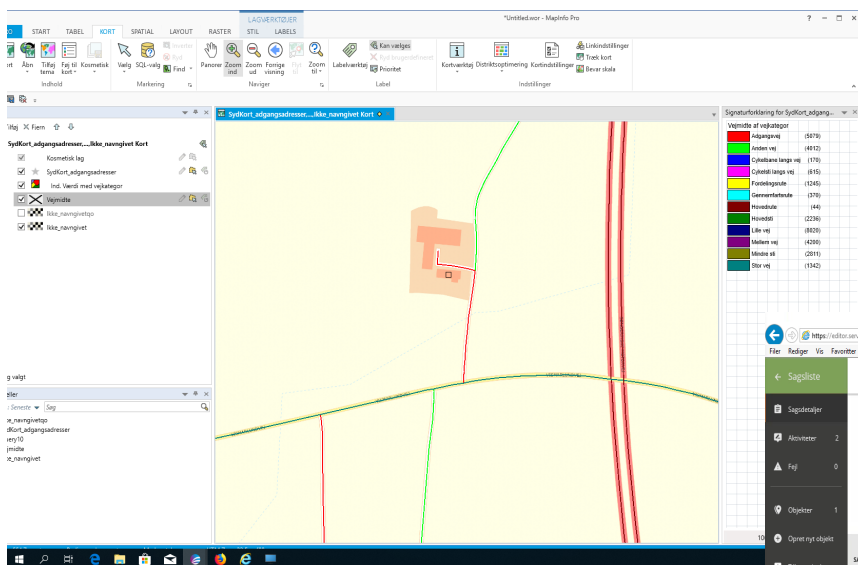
LAGVÆRKTØJER

*Untitled.wor - MapInfo Pro

? − □ ×

O START TABEL KORT SPATIAL LAYOUT RASTER STIL LABELS

ort Åbn Tilføj tema Føj til kort Kosmetisk Indhold

Vælg SQL-vælg Find Markering

Panorer Zoom ind Zoom ud Forrige visning Zoom til Naviger

Labelværktøj Kan vælges Prioritet Label

Kortværktøj Distriktsoptimering Kortindstillinger Linkindstillinger Træk kort Bevar skala Indstillinger

Tilføj Fjern

SydKort_adgangsadresser,...,Ikke_navngivet Kort

Kosmetisk lag
SydKort_adgangsadresser
Ind. Værdi med vejkategor
Vejmidte
Ikke_navngivetqo
Ikke_navngivet

g valgt

eller
Seneste Søg
ke_navngivetqo
dKort_adgangsadresser
ery10
jmidte
ke_navngivet

SydKort_adgangsadresser,...,Ikke_navngivet Kort

Signaturforklaring for SydKort_adgang...

Vejmidte af vejkategor

| | | |
|---|---|---|
| | Adgangsvej | (5079) |
| | Anden vej | (4012) |
| | Cykelbane langs vej | (170) |
| | Cykelsti langs vej | (615) |
| | Fordelingsrute | (1245) |
| | Gennemfartsrute | (370) |
| | Hovedrute | (44) |
| | Hovedsti | (2236) |
| | Lille vej | (8020) |
| | Mellem vej | (4200) |
| | Mindre sti | (2811) |
| | Stor vej | (1342) |

https://editor.serv

Filer Rediger Vis Favoritter

Sagsliste
Sagsdetaljer
Aktiviteter 2
Fejl 0
Objekter 1
Opret nyt objekt

10